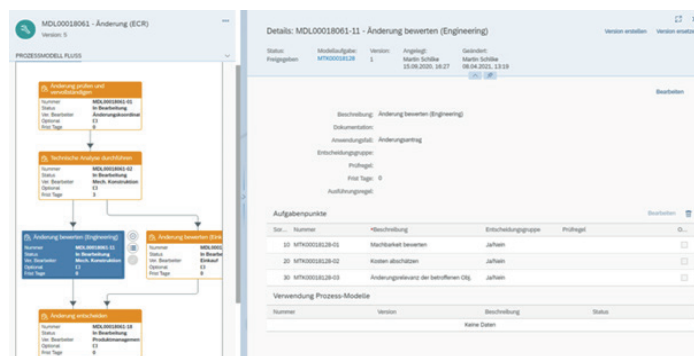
MDL00018061 - Änderung (ECR)
Version: 0

PROZESSMODELL FLUSS

Änderung prüfen und vervollständigen
Nummer MDL00018061-01
Status In Bearbeitung
Vor. Bearbeiter Änderungskoordinat
Optional
Frist Tage 0

Technische Analyse durchführen
Nummer MDL00018061-02
Status In Bearbeitung
Vor. Bearbeiter Mech. Konstruktion
Optional
Frist Tage 3

Änderung bewerten (Engineering)
Nummer MDL00018061-11
Status In Bearbeitung
Vor. Bearbeiter Mech. Konstruktion
Optional
Frist Tage 0

Änderung bewerten (Eink
Nummer MDL0
Status In Bea
Vor. Bearbeiter Einkauf
Optional
Frist Tage 0

Änderung entscheiden
Nummer MDL00018061-18
Status In Bearbeitung
Vor. Bearbeiter Produktmanagement
Optional
Frist Tage 0

Details: MDL00018061-11 - Änderung bewerten (Engineering)

Version erstellen Version ersetze

Status: Freigegeben
Modellaufgabe: MTK00018128
Version: 1
Angelegt: Martin Schilke 15.09.2020, 16:27
Geändert: Martin Schilke 08.04.2021, 13:19

Bearbeiten

Beschreibung: Änderung bewerten (Engineering)
Dokumentation:
Anwendungsfall: Änderungsantrag
Entscheidungsgruppe:
Prüfregel:
Frist Tage: 0
Ausführungsregel:

Aufgabenpunkte
Bearbeiten

| Sor... | Nummer | *Beschreibung | Entscheidungsgruppe | Prüfregel | O... |
|---|---|---|---|---|---|
| 10 | MTK00018128-01 | Machbarkeit bewerten | Ja/Nein | | |
| 20 | MTK00018128-02 | Kosten abschätzen | Ja/Nein | | |
| 30 | MTK00018128-03 | Änderungsrelevanz der betroffenen Obj. | Ja/Nein | | |

Verwendung Prozess-Modelle

| Nummer | Version | Beschreibung | Status |
|---|---|---|---|
| Keine Daten | | | |